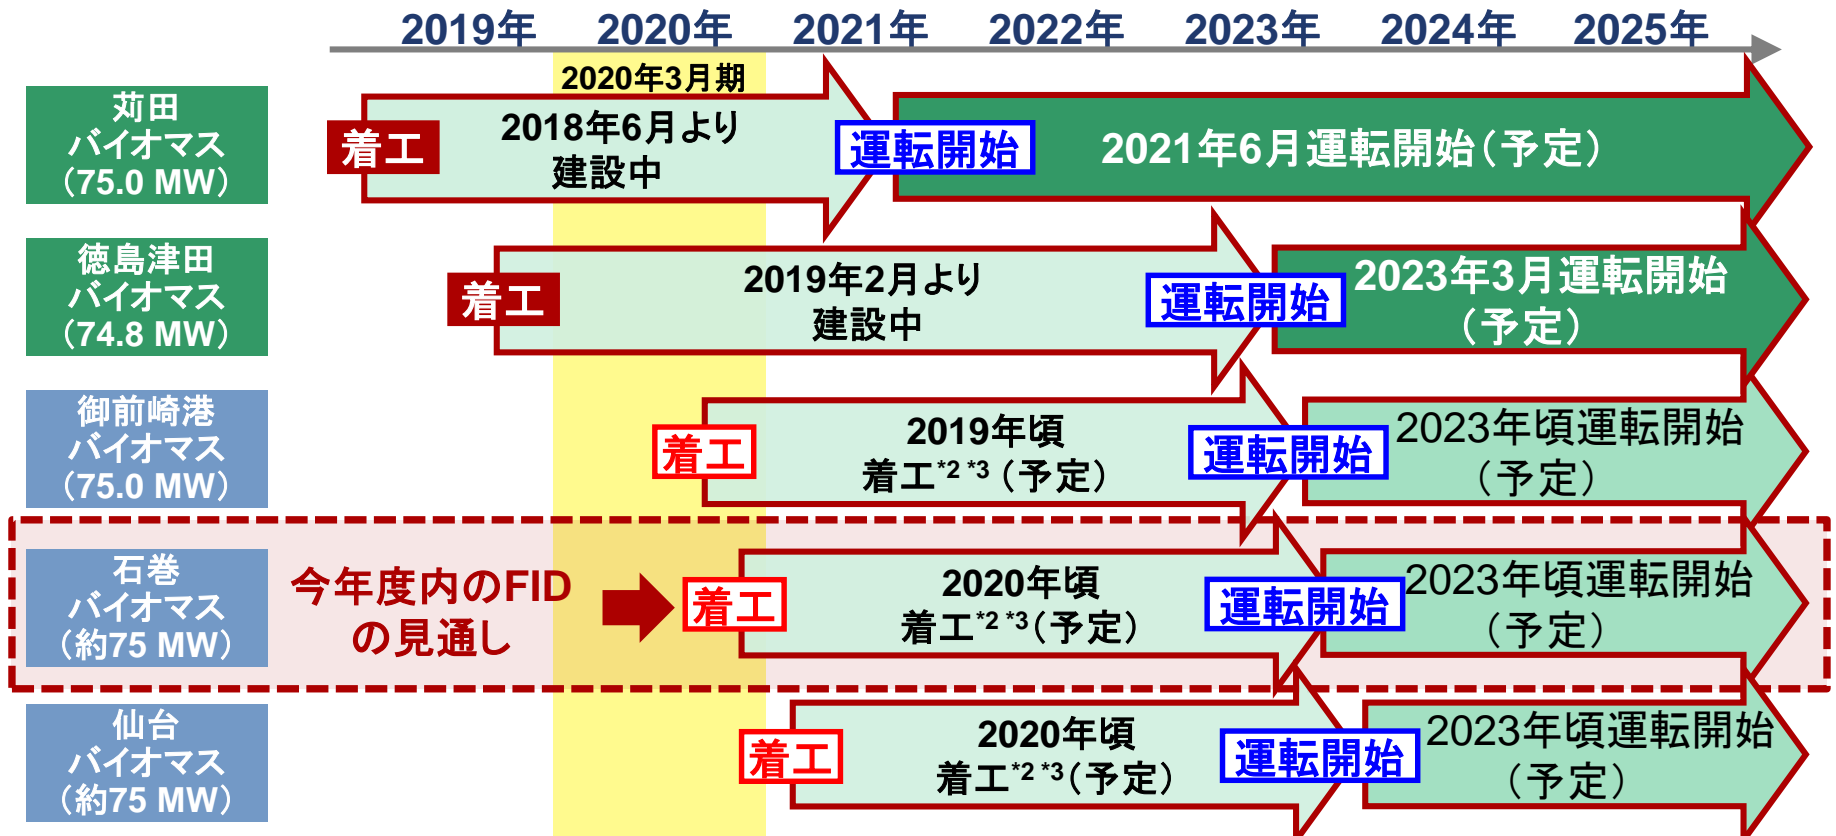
2019年 2020年 2021年 2022年 2023年 2024年 2025年

2020年3月期

苅田
バイオマス
(75.0 MW)

着工

2018年6月より
建設中

運転開始

2021年6月運転開始(予定)

徳島津田
バイオマス
(74.8 MW)

着工

2019年2月より
建設中

運転開始

2023年3月運転開始
(予定)

御前崎港
バイオマス
(75.0 MW)

着工

2019年頃
着工$^{*2 *3}$(予定)

運転開始

2023年頃運転開始
(予定)

石巻
バイオマス
(約75 MW)

今年度内のFID
の見通し

着工

2020年頃
着工$^{*2 *3}$(予定)

運転開始

2023年頃運転開始
(予定)

仙台
バイオマス
(約75 MW)

着工

2020年頃
着工$^{*2 *3}$(予定)

運転開始

2023年頃運転開始
(予定)